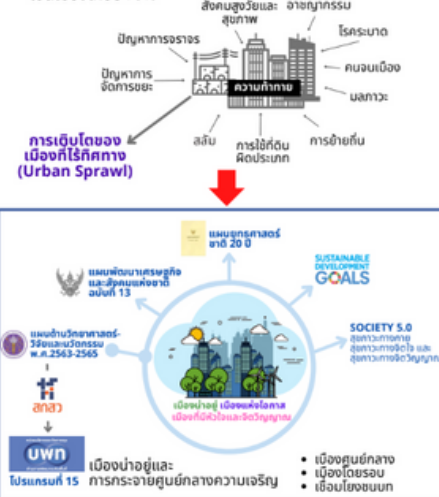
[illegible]

สังคมสูงวัยและสุขภาพ

อาชญากรรม

ปัญหาการจราจร

โรคระบาด

ปัญหาการจัดการขยะ

คนจนเมือง

ความท้าทาย

มลภาวะ

สลัม

การใช้ที่ดินผิดประเภท

การย้ายถิ่น

การเติบโตของเมืองที่ไร้ทิศทาง (Urban Sprawl)

แผนยุทธศาสตร์ชาติ 20 ปี

แผนพัฒนาเศรษฐกิจและสังคมแห่งชาติ ฉบับที่ 13

SUSTAINABLE DEVELOPMENT GOALS

SOCIETY 5.0
สุขภาวะทางกาย
สุขภาวะทางจิตใจ และ
สุขภาวะทางจิตวิญญาณ

แผนด้านวิทยาศาสตร์-วิจัยและนวัตกรรม พ.ศ.2563-2565

สกสว

บพท

โปรแกรมที่ 15

เมืองน่าอยู่ เมืองแห่งโอกาส
เมืองที่มีหัวใจและจิตวิญญาณ

เมืองน่าอยู่และการกระจายศูนย์กลางความเจริญ

• เมืองศูนย์กลาง
• เมืองโดยรอบ
• เชื่อมโยงขนบท